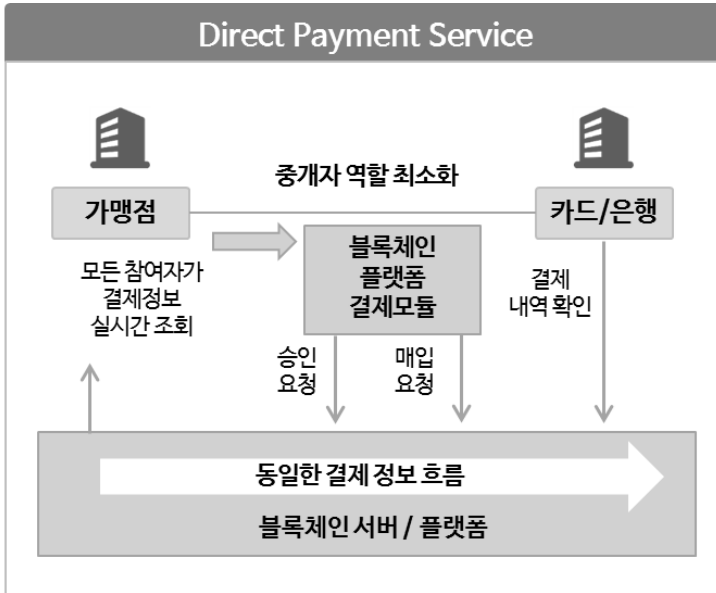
Direct Payment Service

중개자 역할 최소화

가맹점

카드/은행

블록체인
플랫폼
결제모듈

모든 참여자가
결제정보
실시간 조회

결제
내역 확인

승인
요청

매입
요청

동일한 결제 정보 흐름

블록체인 서버 / 플랫폼